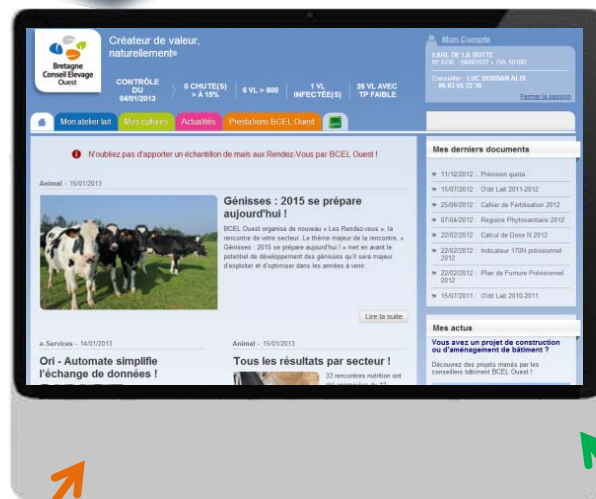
Bretagne Conseil Elevage Ouest

Créateur de valeur, naturellement»

Mon Compte

EARL DE LA BUTTE
N° EDE : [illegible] - CA 10109

Conseiller : LUC BURNAN ALIX
- 06 83 65 22 38

Fermer la session

CONTRÔLE DU 04/01/2013 | 0 CHUTE(S) > À 15% | 6 VL > 800 | 1 VL INFECTÉE(S) | 26 VL AVEC TP FAIBLE

Mon atelier lait | Mes cultures | Actualités | Prestations BCEL Ouest

N'oubliez pas d'apporter un échantillon de maïs aux Rendez-Vous par BCEL Ouest !

Animal - 15/01/2013

Génisses : 2015 se prépare aujourd'hui !

BCEL Ouest organise de nouveau « Les Rendez-vous », la rencontre de votre secteur. Le thème majeur de la rencontre, « Génisses : 2015 se prépare aujourd'hui ! » met en avant le potentiel de développement des génisses qu'il sera majeur d'exploiter et d'optimiser dans les années à venir.

Lire la suite

e-Services - 14/01/2013

Ori - Automate simplifie l'échange de données !

Animal - 15/01/2013

Tous les résultats par secteur !

33 rencontres nutrition ont été organisées du 12 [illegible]

Mes derniers documents

11/12/2012 : Prévision quota
15/07/2012 : Oïdt Lait 2011-2012
25/06/2012 : Cahier de Fertilisation 2012
07/04/2012 : Registre Phytosanitaire 2012
22/02/2012 : Calcul de Dose N 2012
22/02/2012 : Indicateur 170N prévisionnel 2012
22/02/2012 : Plan de Fumure Prévisionnel 2012
15/07/2011 : Oïdt Lait 2010-2011

Mes actus

Vous avez un projet de construction ou d'aménagement de bâtiment ?

Découvrez des projets menés par les conseillers bâtiment BCEL Ouest !